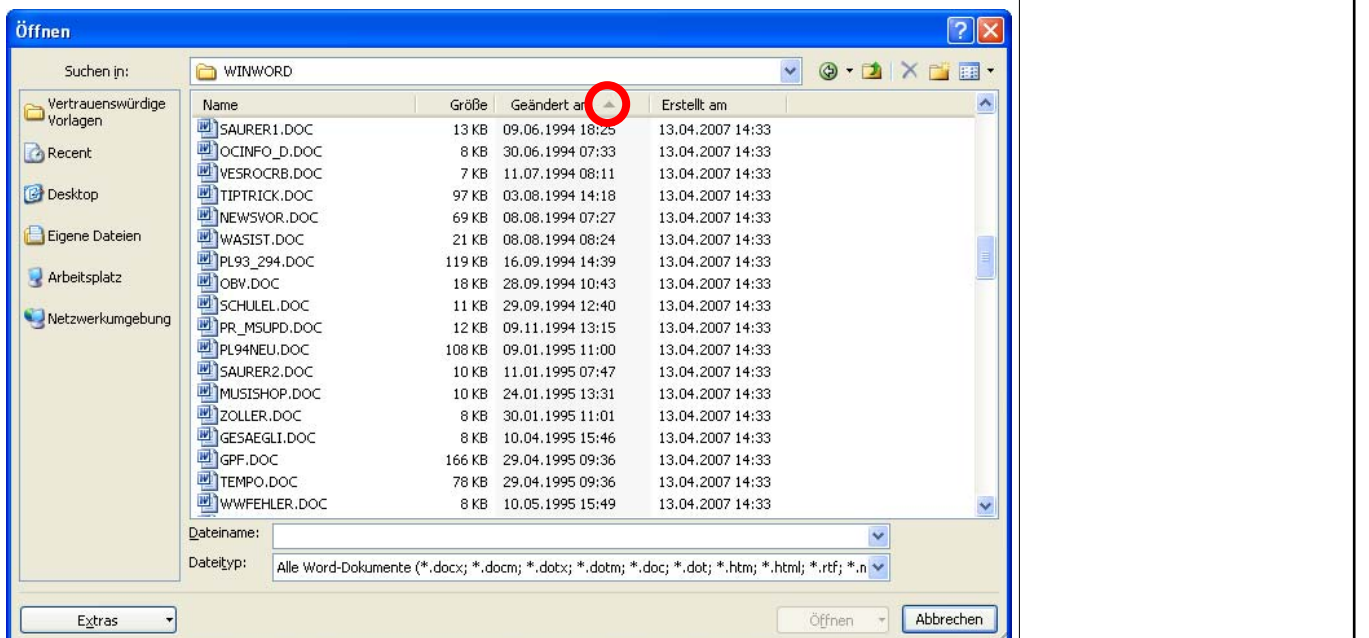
Öffnen

Suchen in: WINWORD

Vertrauenswürdige Vorlagen
Recent
Desktop
Eigene Dateien
Arbeitsplatz
Netzwerkumgebung

| Name | Größe | Geändert am | Erstellt am |
|---|---|---|---|
| SAURER1.DOC | 13 KB | 09.06.1994 18:25 | 13.04.2007 14:33 |
| OCINFO_D.DOC | 8 KB | 30.06.1994 07:33 | 13.04.2007 14:33 |
| VESROCRB.DOC | 7 KB | 11.07.1994 08:11 | 13.04.2007 14:33 |
| TIPTRICK.DOC | 97 KB | 03.08.1994 14:18 | 13.04.2007 14:33 |
| NEWSVOR.DOC | 69 KB | 08.08.1994 07:27 | 13.04.2007 14:33 |
| WASIST.DOC | 21 KB | 08.08.1994 08:24 | 13.04.2007 14:33 |
| PL93_294.DOC | 119 KB | 16.09.1994 14:39 | 13.04.2007 14:33 |
| OBV.DOC | 18 KB | 28.09.1994 10:43 | 13.04.2007 14:33 |
| SCHULEL.DOC | 11 KB | 29.09.1994 12:40 | 13.04.2007 14:33 |
| PR_MSUPD.DOC | 12 KB | 09.11.1994 13:15 | 13.04.2007 14:33 |
| PL94NEU.DOC | 108 KB | 09.01.1995 11:00 | 13.04.2007 14:33 |
| SAURER2.DOC | 10 KB | 11.01.1995 07:47 | 13.04.2007 14:33 |
| MUSISHOP.DOC | 10 KB | 24.01.1995 13:31 | 13.04.2007 14:33 |
| ZOLLER.DOC | 8 KB | 30.01.1995 11:01 | 13.04.2007 14:33 |
| GESAEGLI.DOC | 8 KB | 10.04.1995 15:46 | 13.04.2007 14:33 |
| GPF.DOC | 166 KB | 29.04.1995 09:36 | 13.04.2007 14:33 |
| TEMPO.DOC | 78 KB | 29.04.1995 09:36 | 13.04.2007 14:33 |
| WWFEHLER.DOC | 8 KB | 10.05.1995 15:49 | 13.04.2007 14:33 |

Dateiname:
Dateityp: Alle Word-Dokumente (*.docx; *.docm; *.dotx; *.dotm; *.doc; *.dot; *.htm; *.html; *.rtf; *.n

Extras
Öffnen
Abbrechen